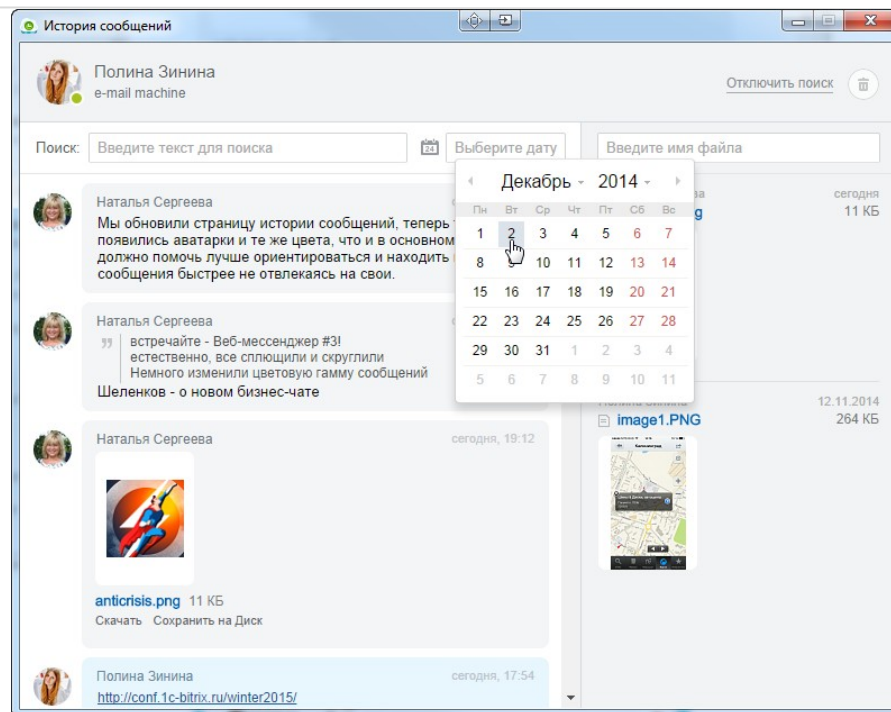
История сообщений

Полина Зинина
e-mail machine

Отключить поиск

Поиск: Введите текст для поиска

Выберите дату

Введите имя файла

Декабрь 2014

| Пн | Вт | Ср | Чт | Пт | Сб | Вс |
|---|---|---|---|---|---|---|
| 1 | 2 | 3 | 4 | 5 | 6 | 7 |
| 8 | 9 | 10 | 11 | 12 | 13 | 14 |
| 15 | 16 | 17 | 18 | 19 | 20 | 21 |
| 22 | 23 | 24 | 25 | 26 | 27 | 28 |
| 29 | 30 | 31 | 1 | 2 | 3 | 4 |
| 5 | 6 | 7 | 8 | 9 | 10 | 11 |

Наталья Сергеева
Мы обновили страницу истории сообщений, теперь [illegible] появились аватарки и те же цвета, что и в основном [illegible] должно помочь лучше ориентироваться и находить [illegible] сообщения быстрее не отвлекаясь на свои.

Наталья Сергеева
встречайте - Веб-мессенджер #3!
естественно, все сплющили и скруглили
Немного изменили цветовую гамму сообщений
Шеленков - о новом бизнес-чате

Наталья Сергеева сегодня, 19:12

anticrisis.png 11 КБ
Скачать Сохранить на Диск

Полина Зинина сегодня, 17:54
http://conf.1c-bitrix.ru/winter2015/

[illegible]а сегодня
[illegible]g 11 КБ

12.11.2014
image1.PNG 264 КБ